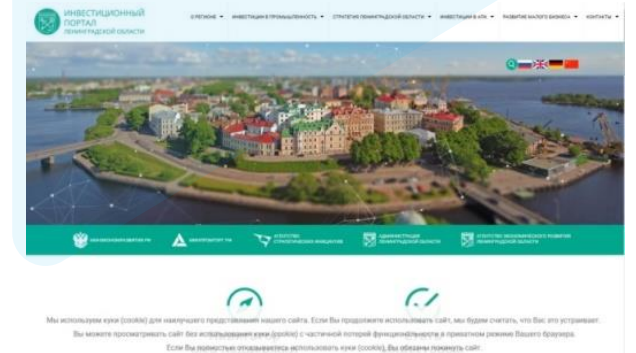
ИНВЕСТИЦИОННЫЙ ПОРТАЛ ЛЕНИНГРАДСКОЙ ОБЛАСТИ

О РЕГИОНЕ ▾ ИНВЕСТИЦИИ В ПРОМЫШЛЕННОСТЬ ▾ СТРАТЕГИЯ ЛЕНИНГРАДСКОЙ ОБЛАСТИ ▾ ИНВЕСТИЦИИ В АПК ▾ РАЗВИТИЕ МАЛОГО БИЗНЕСА ▾ КОНТАКТЫ ▾

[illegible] АГЕНТСТВО СТРАТЕГИЧЕСКИХ ИНИЦИАТИВ АДМИНИСТРАЦИЯ ЛЕНИНГРАДСКОЙ ОБЛАСТИ АГЕНТСТВО ЭКОНОМИЧЕСКОГО РАЗВИТИЯ ЛЕНИНГРАДСКОЙ ОБЛАСТИ

Мы используем куки (cookie) для наилучшего представления нашего сайта. Если Вы продолжите использовать сайт, мы будем считать, что Вас это устраивает.
Вы можете просматривать сайт без использования куки (cookie) с частичной потерей функциональности в приватном режиме Вашего браузера.
Если Вы полностью отказываетесь использовать куки (cookie), Вы обязаны покинуть сайт.